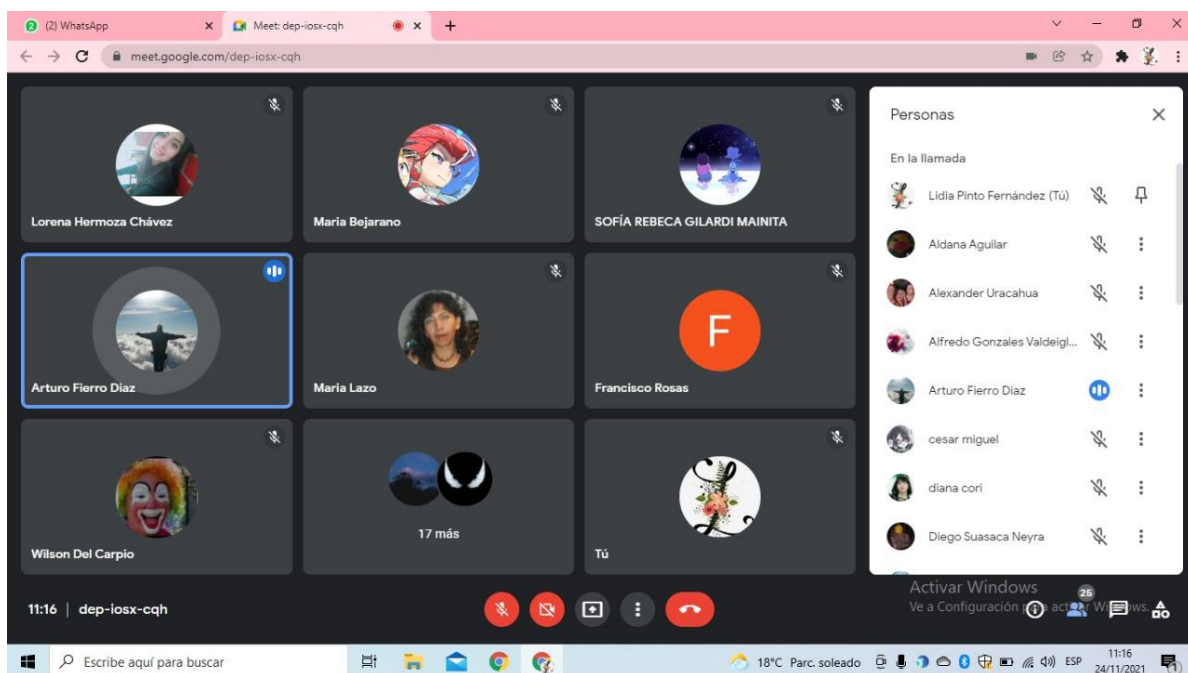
(2) WhatsApp
Meet: dep-iosx-cqh
meet.google.com/dep-iosx-cqh

Lorena Hermoza Chávez
Maria Bejarano
SOFÍA REBECA GILARDI MAINITA
Arturo Fierro Diaz
Maria Lazo
F
Francisco Rosas
Wilson Del Carpio
17 más
Tú

Personas
En la llamada
Lidia Pinto Fernández (Tú)
Aldana Aguilar
Alexander Uracahua
Alfredo Gonzales Valdeigl...
Arturo Fierro Diaz
cesar miguel
diana cori
Diego Suasaca Neyra

Activar Windows
Ve a Configuración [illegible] activar Windows.
26

11:16 | dep-iosx-cqh

Escribe aquí para buscar
18°C Parc. soleado
ESP
11:16
24/11/2021